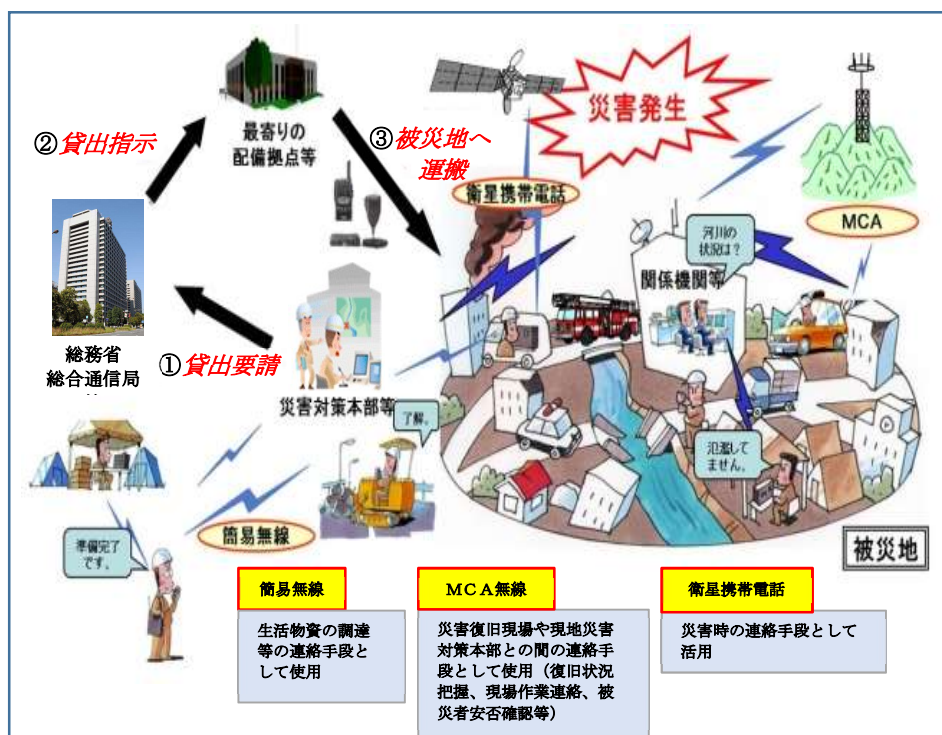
② 貸出指示

最寄りの
配備拠点等

③ 被災地へ
運搬

災害発生

衛星携帯電話

MCA

河川の
状況は?

関係機関等

総務省
総合通信局

① 貸出要請

災害対策本部等

了解。

氾濫して
ません。

準備完了
です。

簡易無線

被災地

簡易無線

生活物資の調達等の連絡手段として使用

MCA無線

災害復旧現場や現地災害対策本部との間の連絡手段として使用（復旧状況把握、現場作業連絡、被災者安否確認等）

衛星携帯電話

災害時の連絡手段として活用